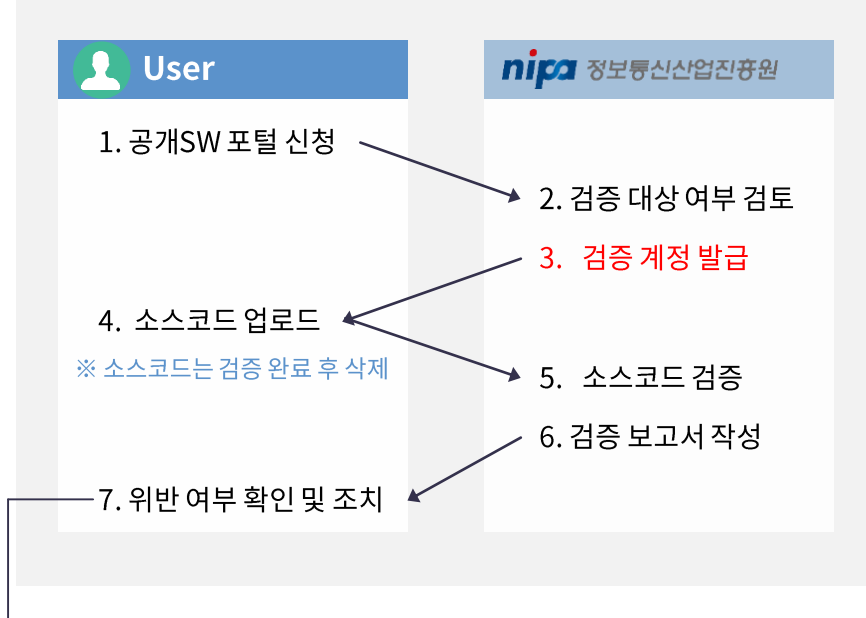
User

nipa 정보통신산업진흥원

1. 공개SW 포털 신청

2. 검증 대상 여부 검토

3. 검증 계정 발급

4. 소스코드 업로드

※ 소스코드는 검증 완료 후 삭제

5. 소스코드 검증

6. 검증 보고서 작성

7. 위반 여부 확인 및 조치